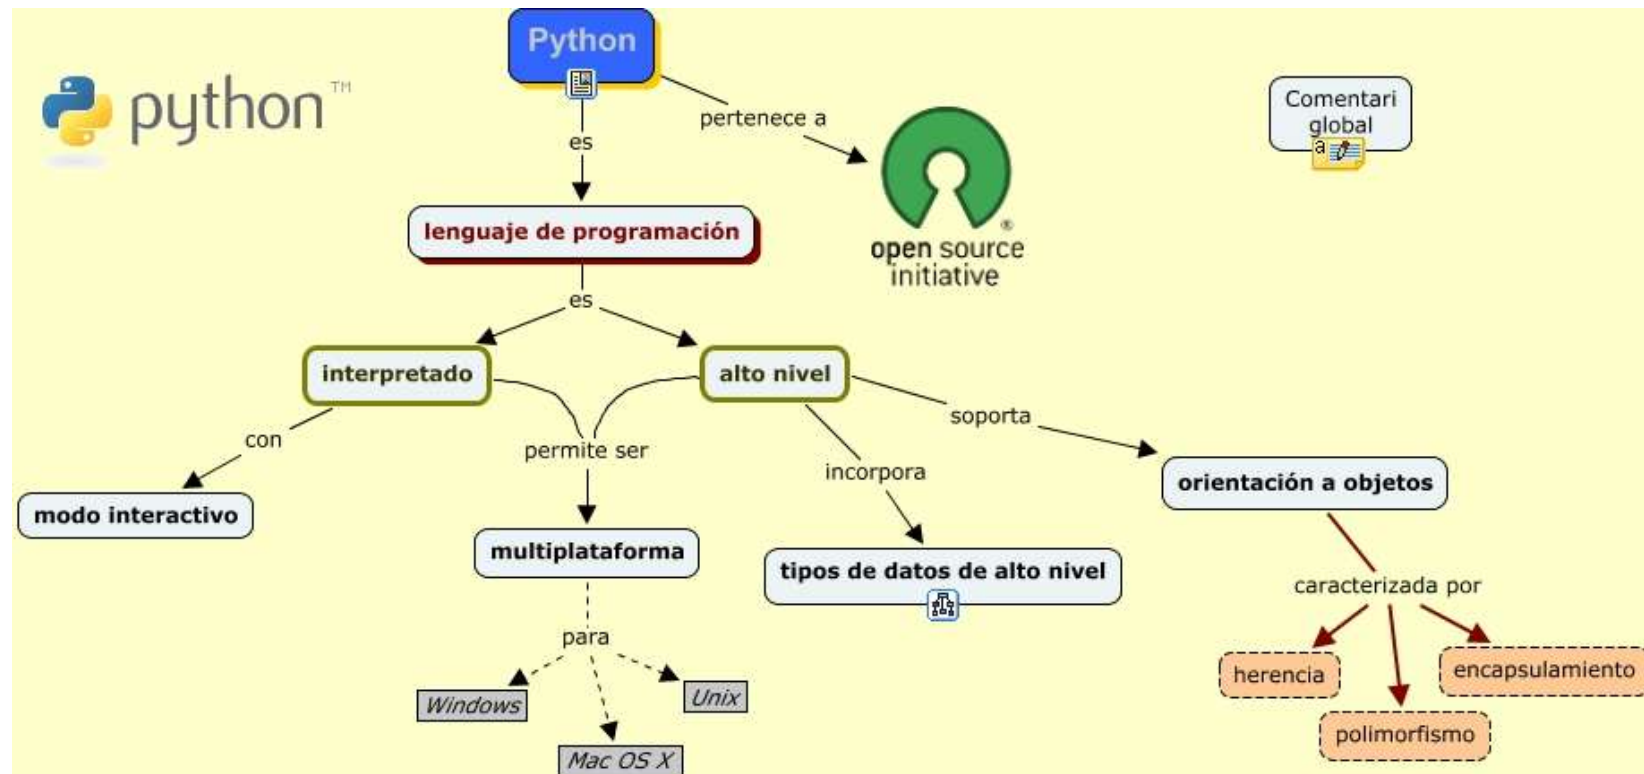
python™

Python

es

pertenece a

open source initiative

Comentari global

lenguaje de programación

es

interpretado

alto nivel

con

permite ser

soporta

incorpora

modo interactivo

multiplataforma

tipos de datos de alto nivel

orientación a objetos

caracterizada por

para

Windows

Unix

Mac OS X

herencia

encapsulamiento

polimorfismo